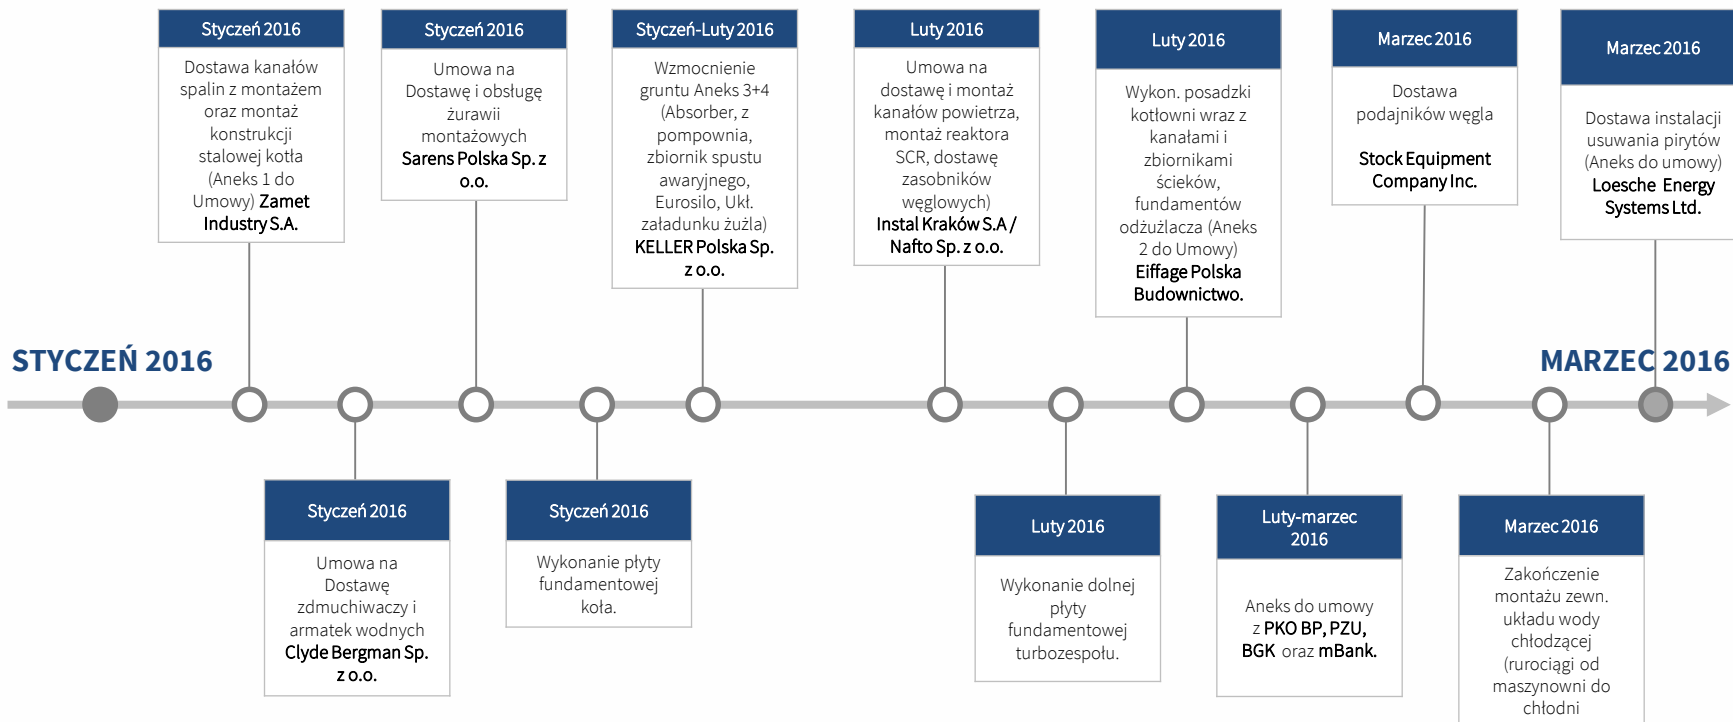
STYCZEŃ 2016

MARZEC 2016

Styczeń 2016
Dostawa kanałów spalin z montażem oraz montaż konstrukcji stalowej kotła (Aneks 1 do Umowy) Zamet Industry S.A.

Styczeń 2016
Umowa na Dostawę zdmuchiwaczy i armatek wodnych Clyde Bergman Sp. z o.o.

Styczeń 2016
Umowa na Dostawę i obsługę żurawii montażowych Sarens Polska Sp. z o.o.

Styczeń 2016
Wykonanie płyty fundamentowej koła.

Styczeń-Luty 2016
Wzmocnienie gruntu Aneks 3+4 (Absorber, z pompownia, zbiornik spustu awaryjnego, Eurosilo, Ukł. załadunku żużla) KELLER Polska Sp. z o.o.

Luty 2016
Umowa na dostawę i montaż kanałów powietrza, montaż reaktora SCR, dostawę zasobników węglowych) Instal Kraków S.A / Nafto Sp. z o.o.

Luty 2016
Wykonanie dolnej płyty fundamentowej turbozespołu.

Luty 2016
Wykon. posadzki kotłowni wraz z kanałami i zbiornikami ścieków, fundamentów odżużlacza (Aneks 2 do Umowy) Eiffage Polska Budownictwo.

Luty-marzec 2016
Aneks do umowy z PKO BP, PZU, BGK oraz mBank.

Marzec 2016
Dostawa podajników węgla
Stock Equipment Company Inc.

Marzec 2016
Zakończenie montażu zewn. układu wody chłodzącej (rurociągi od maszynowni do chłodni

Marzec 2016
Dostawa instalacji usuwania pirytów (Aneks do umowy) Loesche Energy Systems Ltd.